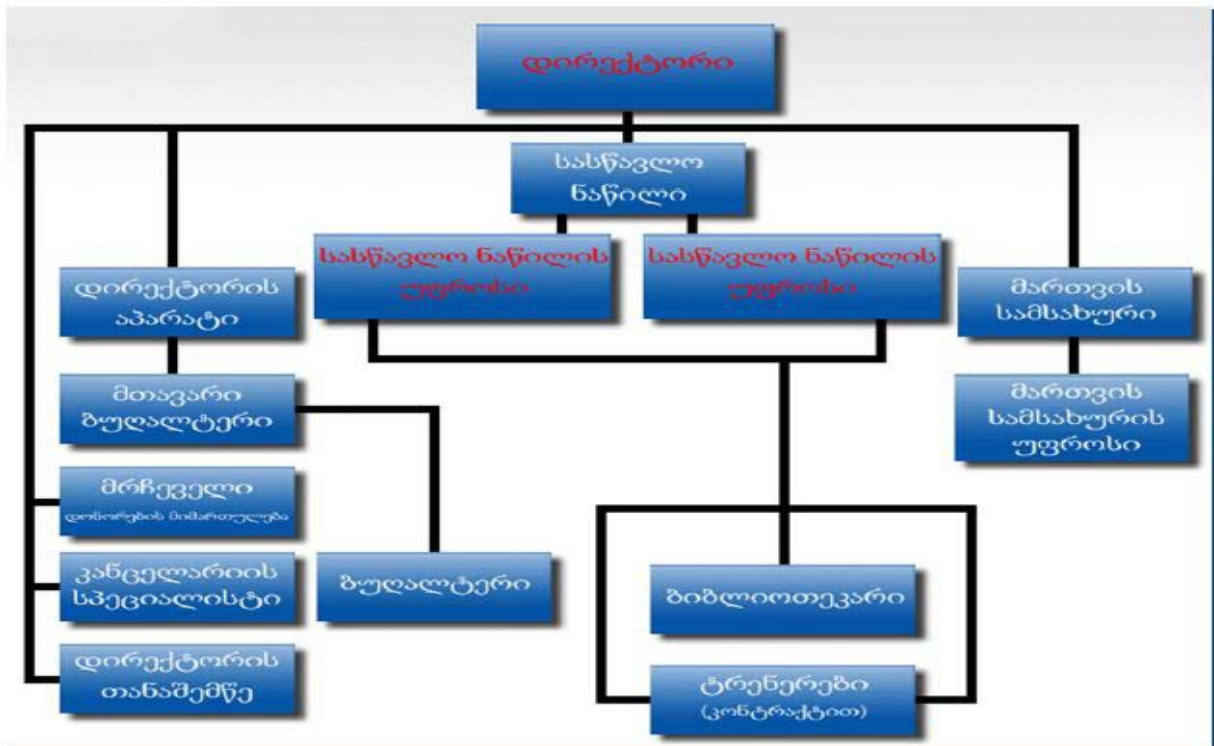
დირექტორი

სასწავლო ნაწილი

დირექტორის აპარატი

სასწავლო ნაწილის უფროსი

სასწავლო ნაწილის უფროსი

მართვის სამსახური

მთავარი ბუღალტერი

მართვის სამსახურის უფროსი

მრჩეველი
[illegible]

კანცელარიის სპეციალისტი

ბუღალტერი

ბიბლიოთეკარი

დირექტორის თანაშემწე

ტრენერები
(კონტრაქტით)